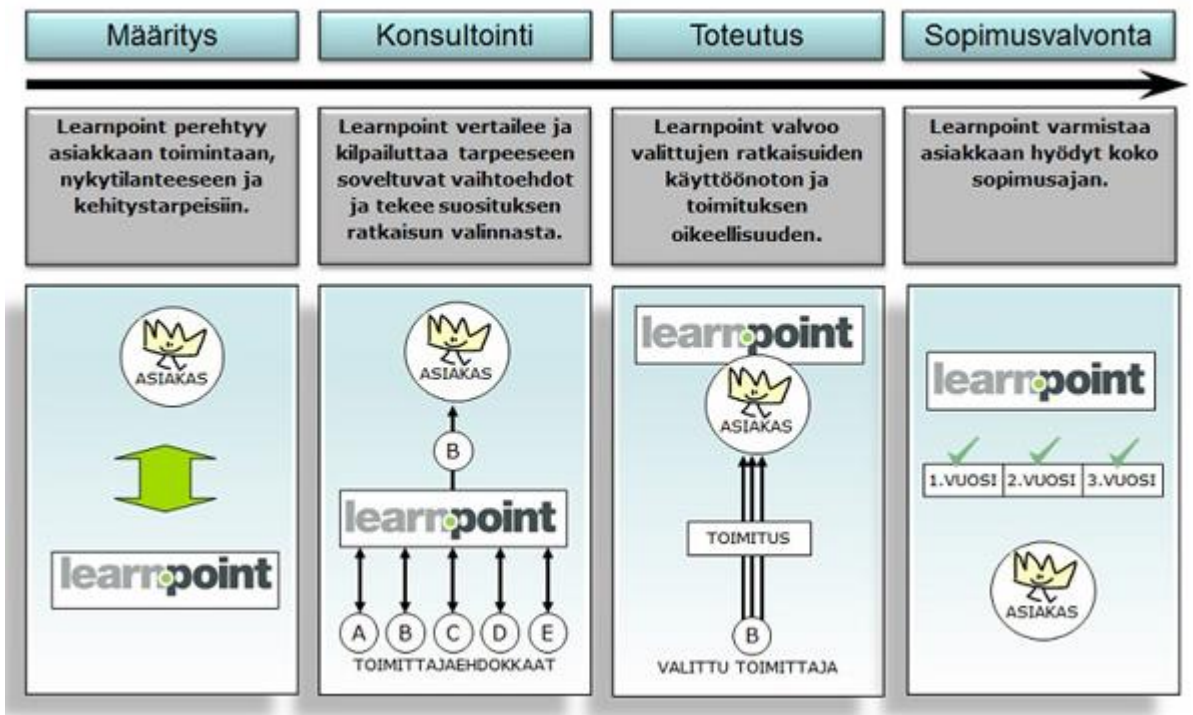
Määritys

Konsultointi

Toteutus

Sopimusvalvonta

Learnpoint perehtyy asiakkaan toimintaan, nykytilanteeseen ja kehitystarpeisiin.

Learnpoint vertailee ja kilpailuttaa tarpeeseen soveltuvat vaihtoehdot ja tekee suosituksen ratkaisun valinnasta.

Learnpoint valvoo valittujen ratkaisuiden käyttöönoton ja toimituksen oikeellisuuden.

Learnpoint varmistaa asiakkaan hyödyt koko sopimusajan.

ASIAKAS

learnpoint

ASIAKAS

B

learnpoint

A B C D E

TOIMITTAJAEHDOKKAAT

learnpoint

ASIAKAS

TOIMITUS

B

VALITTU TOIMITTAJA

learnpoint

| 1.VUOSI | 2.VUOSI | 3.VUOSI |
|---|---|---|

ASIAKAS